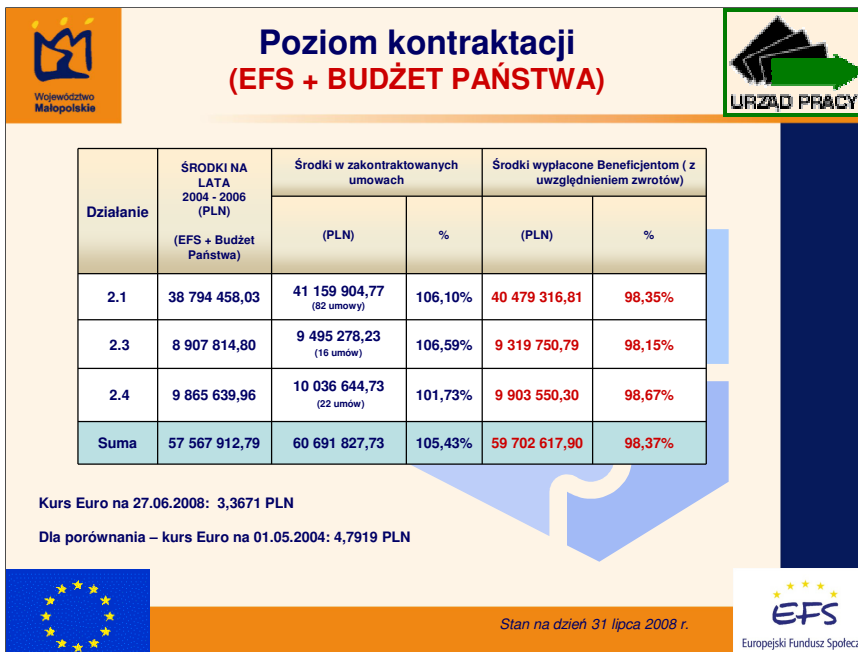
Województwo Małopolskie

Poziom kontraktacji
(EFS + BUDŻET PAŃSTWA)

URZĄD PRACY

| Działanie | ŚRODKI NA LATA 2004 - 2006 (PLN) (EFS + Budżet Państwa) | Środki w zakontraktowanych umowach (PLN) | Środki w zakontraktowanych umowach % | Środki wypłacone Beneficjentom ( z uwzględnieniem zwrotów) (PLN) | Środki wypłacone Beneficjentom ( z uwzględnieniem zwrotów) % |
|---|---|---|---|---|---|
| 2.1 | 38 794 458,03 | 41 159 904,77 (82 umowy) | 106,10% | 40 479 316,81 | 98,35% |
| 2.3 | 8 907 814,80 | 9 495 278,23 (16 umów) | 106,59% | 9 319 750,79 | 98,15% |
| 2.4 | 9 865 639,96 | 10 036 644,73 (22 umów) | 101,73% | 9 903 550,30 | 98,67% |
| Suma | 57 567 912,79 | 60 691 827,73 | 105,43% | 59 702 617,90 | 98,37% |

Kurs Euro na 27.06.2008: 3,3671 PLN

Dla porównania – kurs Euro na 01.05.2004: 4,7919 PLN

Stan na dzień 31 lipca 2008 r.

EFS
Europejski Fundusz Społecz